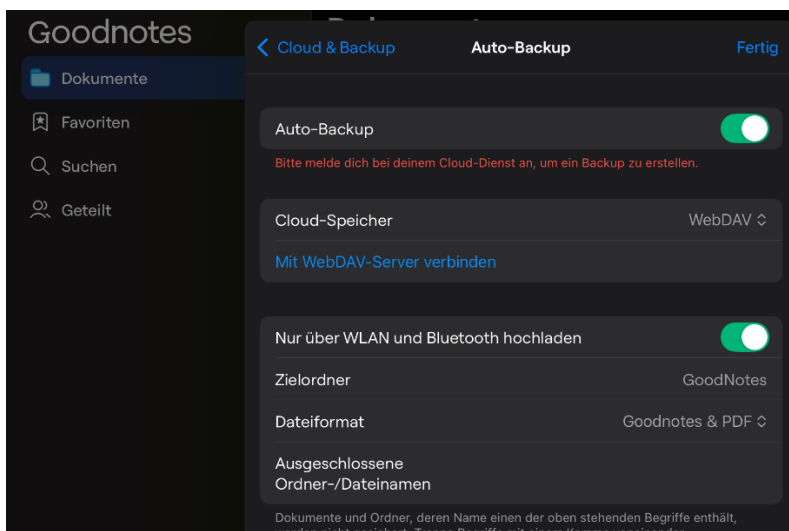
Goodnotes

Dokumente

Favoriten

Suchen

Geteilt

Cloud & Backup

Auto-Backup

Fertig

Auto-Backup

Bitte melde dich bei deinem Cloud-Dienst an, um ein Backup zu erstellen.

Cloud-Speicher

WebDAV

Mit WebDAV-Server verbinden

Nur über WLAN und Bluetooth hochladen

Zielordner

GoodNotes

Dateiformat

Goodnotes & PDF

Ausgeschlossene Ordner-/Dateinamen

Dokumente und Ordner, deren Name einen der oben stehenden Begriffe enthält, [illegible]